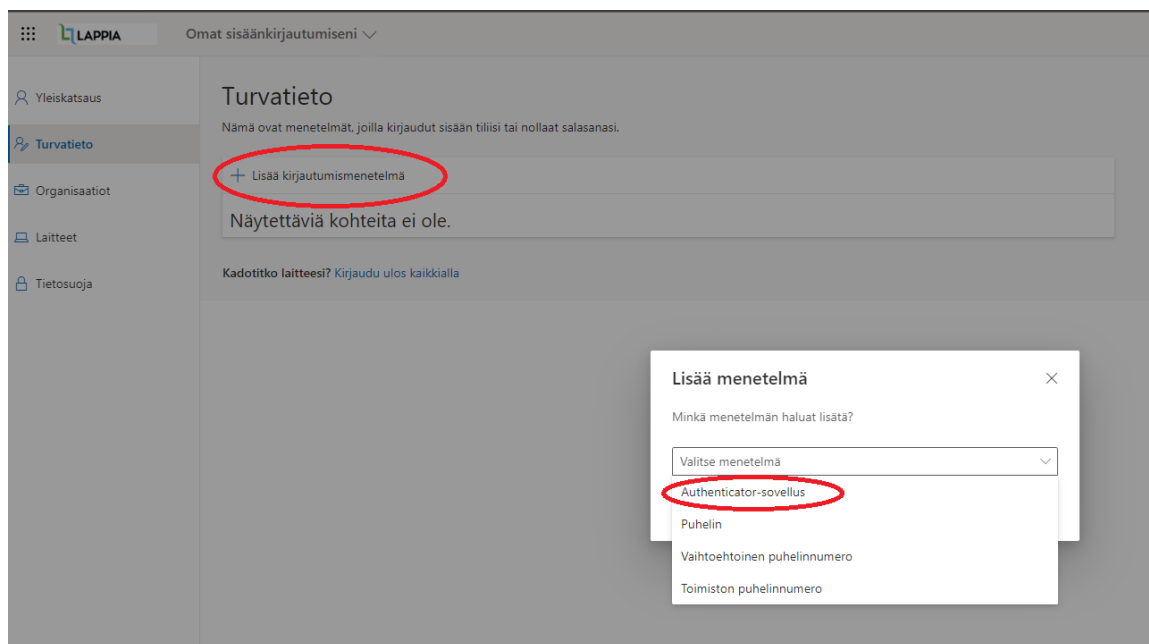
LAPPIA

Omat sisäänkirjautumiseni

Yleiskatsaus

Turvatieto

Organisaatiot

Laitteet

Tietosuoja

Turvatieto

Nämä ovat menetelmät, joilla kirjaudut sisään tiliisi tai nollaat salasanasi.

+ Lisää kirjautumismenetelmä

Näytettäviä kohteita ei ole.

Kadotitko laitteesi? Kirjaudu ulos kaikkialla

Lisää menetelmä

Minkä menetelmän haluat lisätä?

Valitse menetelmä

Authenticator-sovellus

Puhelin

Vaihtoehtoinen puhelinnumero

Toimiston puhelinnumero